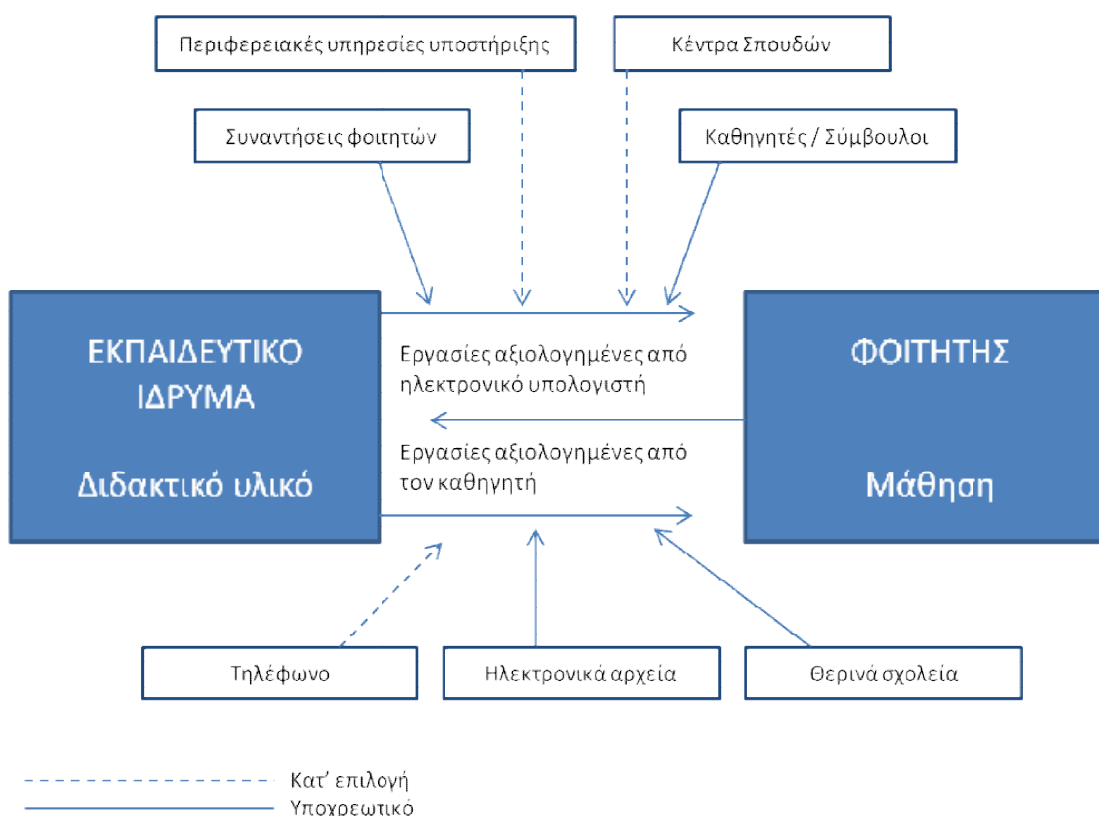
Περιφερειακές υπηρεσίες υποστήριξης

Κέντρα Σπουδών

Συναντήσεις φοιτητών

Καθηγητές / Σύμβουλοι

ΕΚΠΑΙΔΕΥΤΙΚΟ ΙΔΡΥΜΑ

Διδακτικό υλικό

Εργασίες αξιολογημένες από ηλεκτρονικό υπολογιστή

Εργασίες αξιολογημένες από τον καθηγητή

ΦΟΙΤΗΤΗΣ

Μάθηση

Τηλέφωνο

Ηλεκτρονικά αρχεία

Θερινά σχολεία

Κατ' επιλογή

Υποχρεωτικό